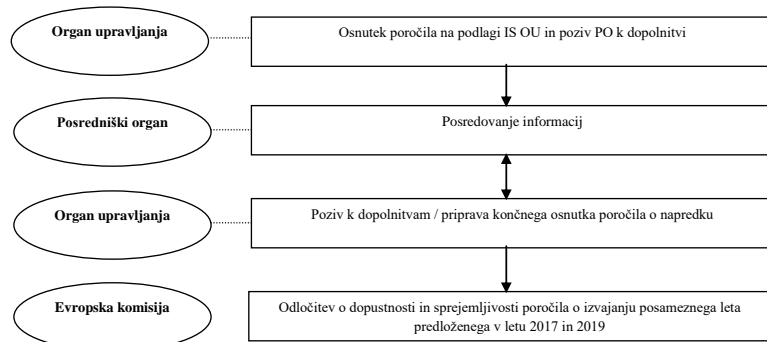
Organ upravljanja

Osnutek poročila na podlagi IS OU in poziv PO k dopolnitvi

Posredniški organ

Posredovanje informacij

Organ upravljanja

Poziv k dopolnitvam / priprava končnega osnutka poročila o napredku

Evropska komisija

Odločitev o dopustnosti in sprejemljivosti poročila o izvajanju posameznega leta predloženega v letu 2017 in 2019